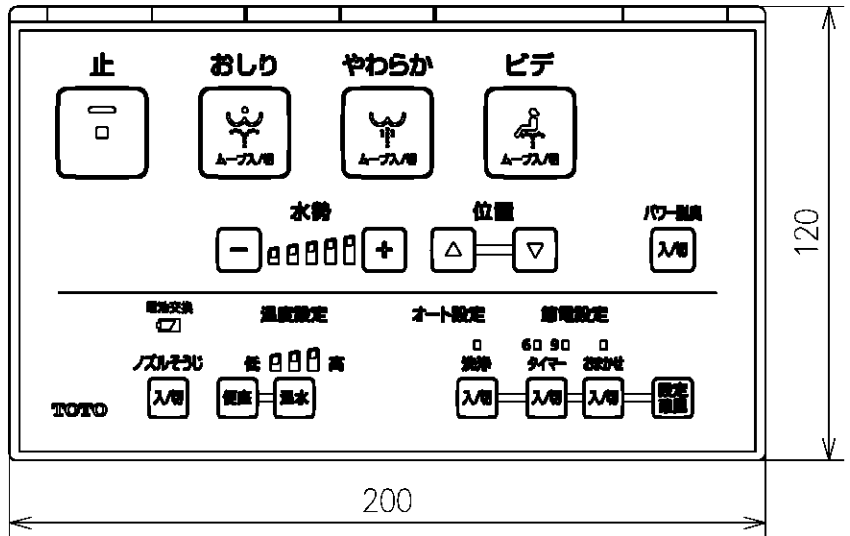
止

おしり

ムーブ入/切

やわらか

ムーブ入/切

ビデ

ムーブ入/切

水勢

−

+

位置

△

▽

パワー脱臭

入/切

電池交換

温度設定

オート設定

節電設定

ノズルそうじ

入/切

低

高

便座

温水

洗浄

入/切

6Ｈ 9Ｈ

タイマー

入/切

おまかせ

入/切

設定確認

TOTO

120

200